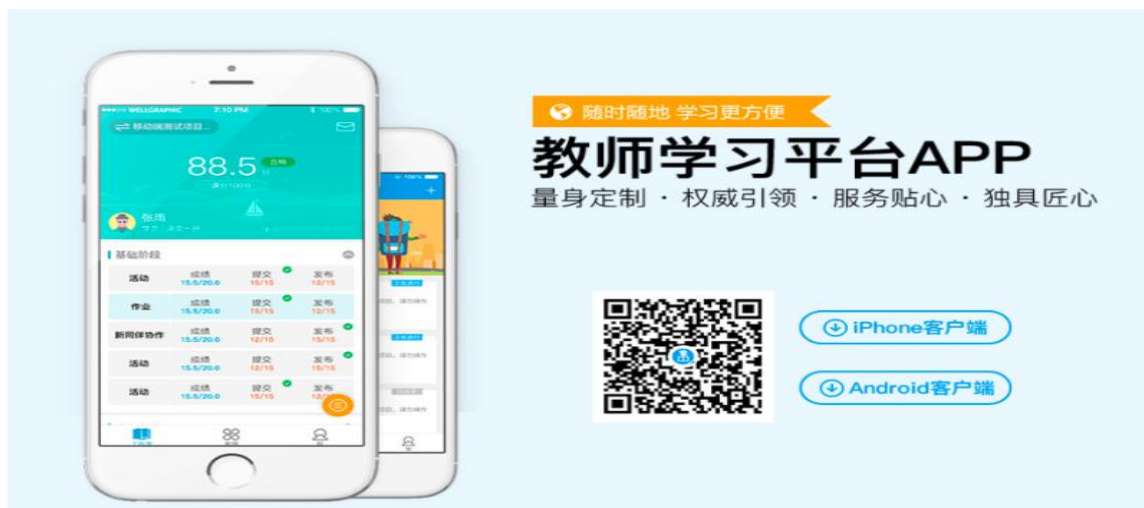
随时随地 学习更方便
教师学习平台APP
量身定制 · 权威引领 · 服务贴心 · 独具匠心

iPhone客户端
Android客户端

●●●●● WELLGRAPHIC 7:10 PM 100%
移动端测试项目...
88.5 分 合格
满分100分
张雨
基础阶段

| 活动 | 成绩 15.5/20.0 | 提交 15/15 | 发布 12/15 |
|---|---|---|---|
| 作业 | 成绩 15.5/20.0 | 提交 15/15 | 发布 12/15 |
| 新同伴协作 | 成绩 15.5/20.0 | 提交 12/15 | 发布 12/15 |
| 活动 | 成绩 15.5/20.0 | 提交 12/15 | 发布 12/15 |
| 活动 | 成绩 15.5/20.0 | 提交 15/15 | 发布 12/15 |

100%